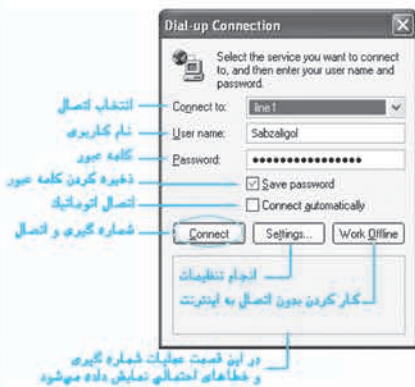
Dial-up Connection

Select the service you want to connect to, and then enter your user name and password.

انتخاب اتصال
Connect to: line1

نام کاربری
User name: Sabzaligol

کلمه عبور
Password: ●●●●●●●●●●●●●●●●

ذخیره کردن کلمه عبور
Save password

اتصال اتوماتیک
Connect automatically

شماره گیری و اتصال
Connect
Settings...
Work Offline

انجام تنظیمات

کار کردن بدون اتصال به اینترنت

در این قسمت عملیات شماره گیری و خطاهای احتمالی نمایش داده میشود